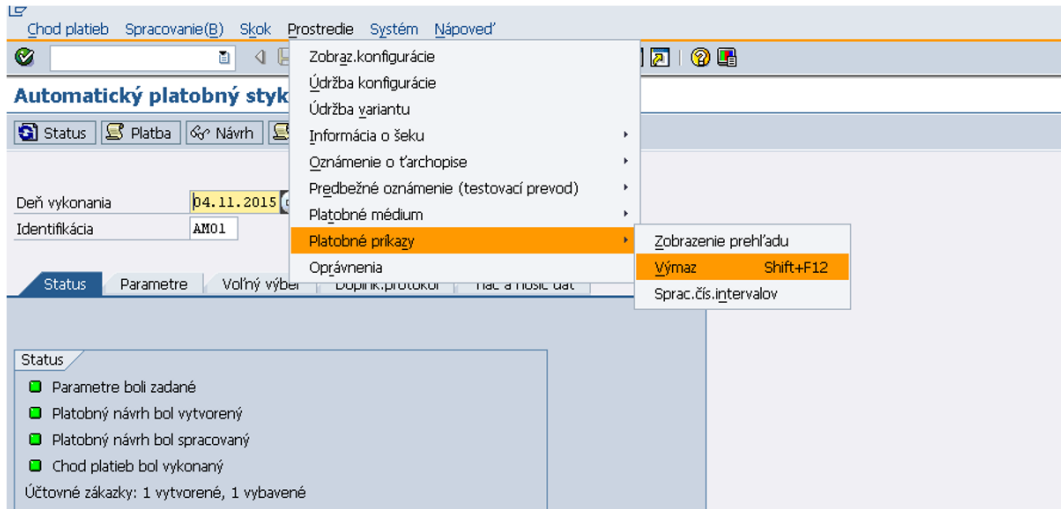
Chod platieb Spracovanie(B) Skok Prostredie Systém Nápoveď

Automatický platobný styk

Status Platba Návrh

Deň vykonania 04.11.2015
Identifikácia AM01

Status Parametre Voľný výber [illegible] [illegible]

Zobraz.konfigurácie
Údržba konfigurácie
Údržba variantu
Informácia o šeku
Oznámenie o ťarchopise
Predbežné oznámenie (testovací prevod)
Platobné médium
Platobné príkazy
Oprávnenia

Zobrazenie prehľadu
Výmaz Shift+F12
Sprac.čís.intervalov

Status
Parametre boli zadané
Platobný návrh bol vytvorený
Platobný návrh bol spracovaný
Chod platieb bol vykonaný
Účtovné zákazky: 1 vytvorené, 1 vybavené